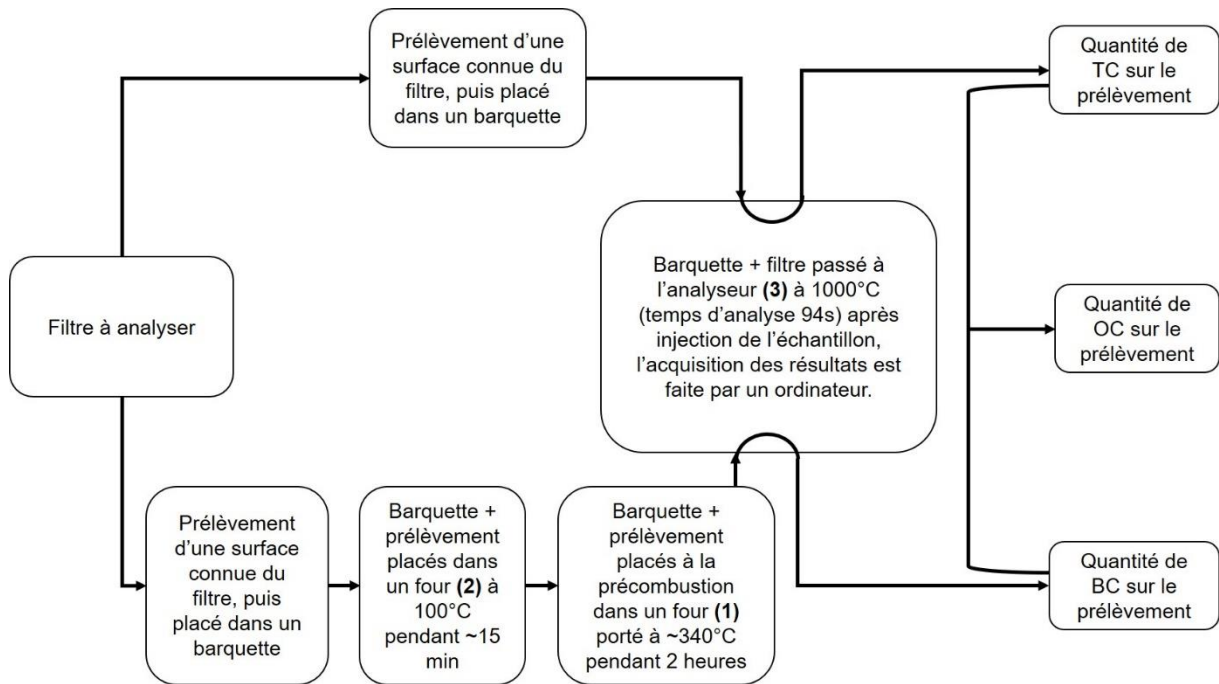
Prélèvement d'une surface connue du filtre, puis placé dans un barquette

Quantité de TC sur le prélèvement

Filtre à analyser

Barquette + filtre passé à l'analyseur **(3)** à 1000°C (temps d'analyse 94s) après injection de l'échantillon, l'acquisition des résultats est faite par un ordinateur.

Quantité de OC sur le prélèvement

Prélèvement d'une surface connue du filtre, puis placé dans un barquette

Barquette + prélèvement placés dans un four **(2)** à 100°C pendant ~15 min

Barquette + prélèvement placés à la précombustion dans un four **(1)** porté à ~340°C pendant 2 heures

Quantité de BC sur le prélèvement